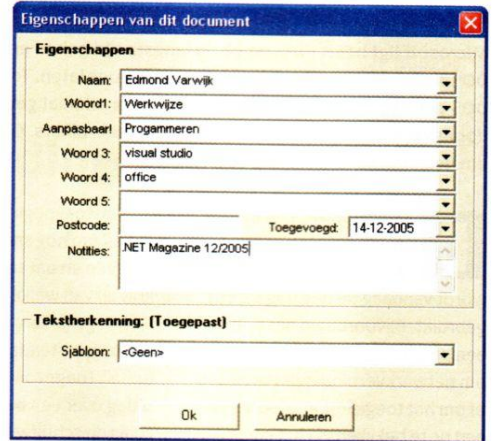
Eigenschappen van dit document

Eigenschappen

Naam: Edmond Varwijk

Woord1: Werkwijze

Aanpasbaar! Progammeren

Woord 3: visual studio

Woord 4: office

Woord 5:

Postcode:

Toegevoegd: 14-12-2005

Notities: .NET Magazine 12/2005

Tekstherkenning: (Toegepast)

Sjabloon: <Geen>

Ok

Annuleren